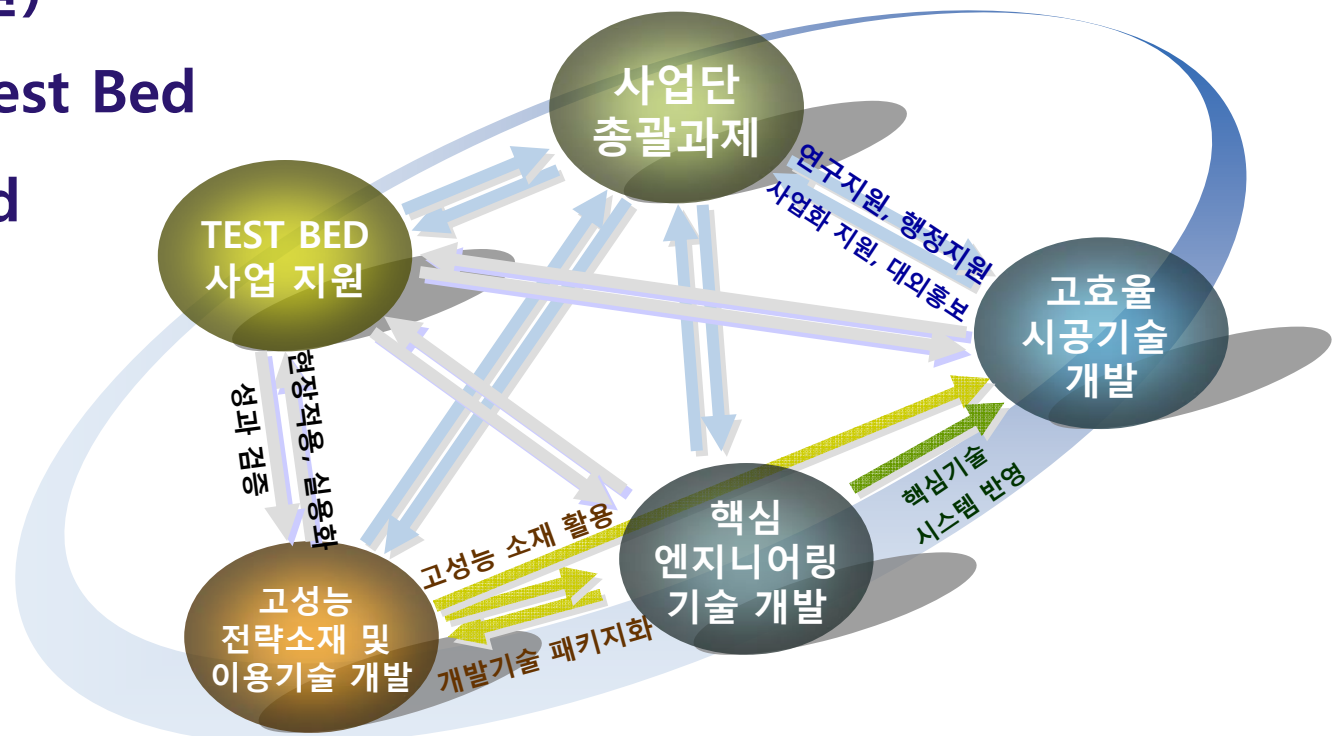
est Bed

d

사업단
총괄과제

TEST BED
사업 지원

연구지원, 행정지원
사업화 지원, 대외홍보

고효율
시공기술
개발

성과 검증

현장적용, 실용화

핵심
엔지니어링
기술 개발

핵심기술
시스템 반영

고성능 소재 활용

고성능
전략소재 및
이용기술 개발

개발기술 패키지화